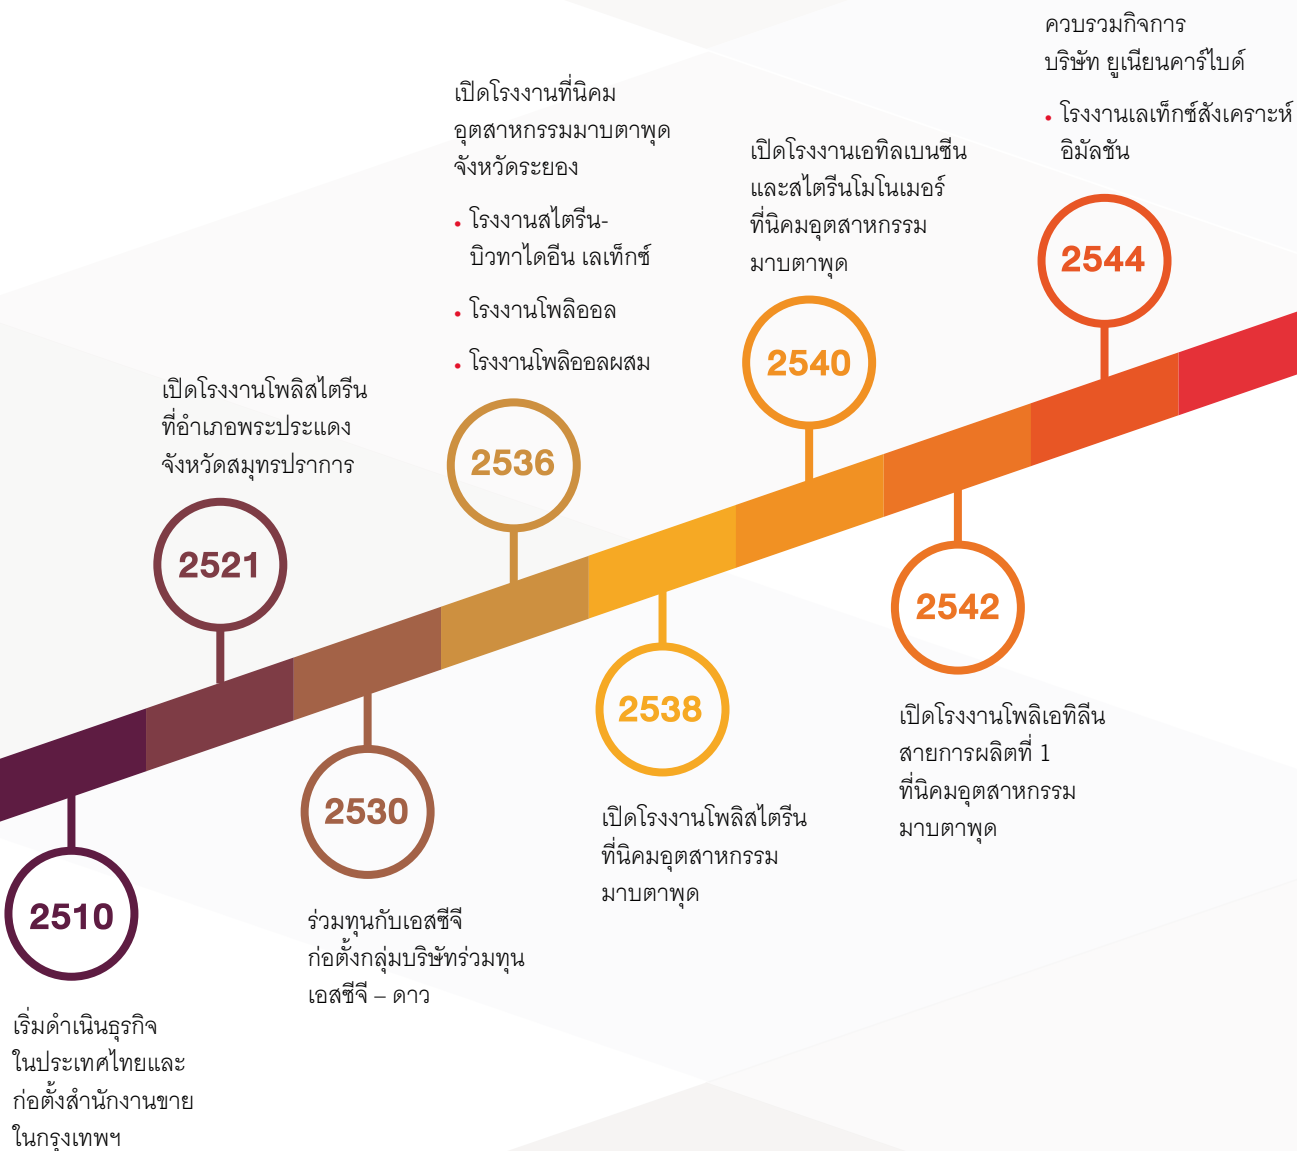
ควบรวมกิจการ
บริษัท ยูเนียนคาร์ไบด์

• โรงงานเลเท็กซ์สังเคราะห์อิมัลชัน

2544

เปิดโรงงานที่นิคมอุตสาหกรรมมาบตาพุด จังหวัดระยอง

• โรงงานสไตรีน-บิวทาไดอีน เลเท็กซ์

• โรงงานโพลิออล

• โรงงานโพลิออลผสม

เปิดโรงงานเอทิลเบนซีนและสไตรีนโมโนเมอร์ ที่นิคมอุตสาหกรรมมาบตาพุด

2540

เปิดโรงงานโพลิสไตรีน ที่อำเภอพระประแดง จังหวัดสมุทรปราการ

2536

2521

2542

2530

2538

เปิดโรงงานโพลิเอทิลีน สายการผลิตที่ 1 ที่นิคมอุตสาหกรรมมาบตาพุด

เปิดโรงงานโพลิสไตรีน ที่นิคมอุตสาหกรรมมาบตาพุด

2510

ร่วมทุนกับเอสซีจี ก่อตั้งกลุ่มบริษัทร่วมทุน เอสซีจี – ดาว

เริ่มดำเนินธุรกิจในประเทศไทยและก่อตั้งสำนักงานขายในกรุงเทพฯ